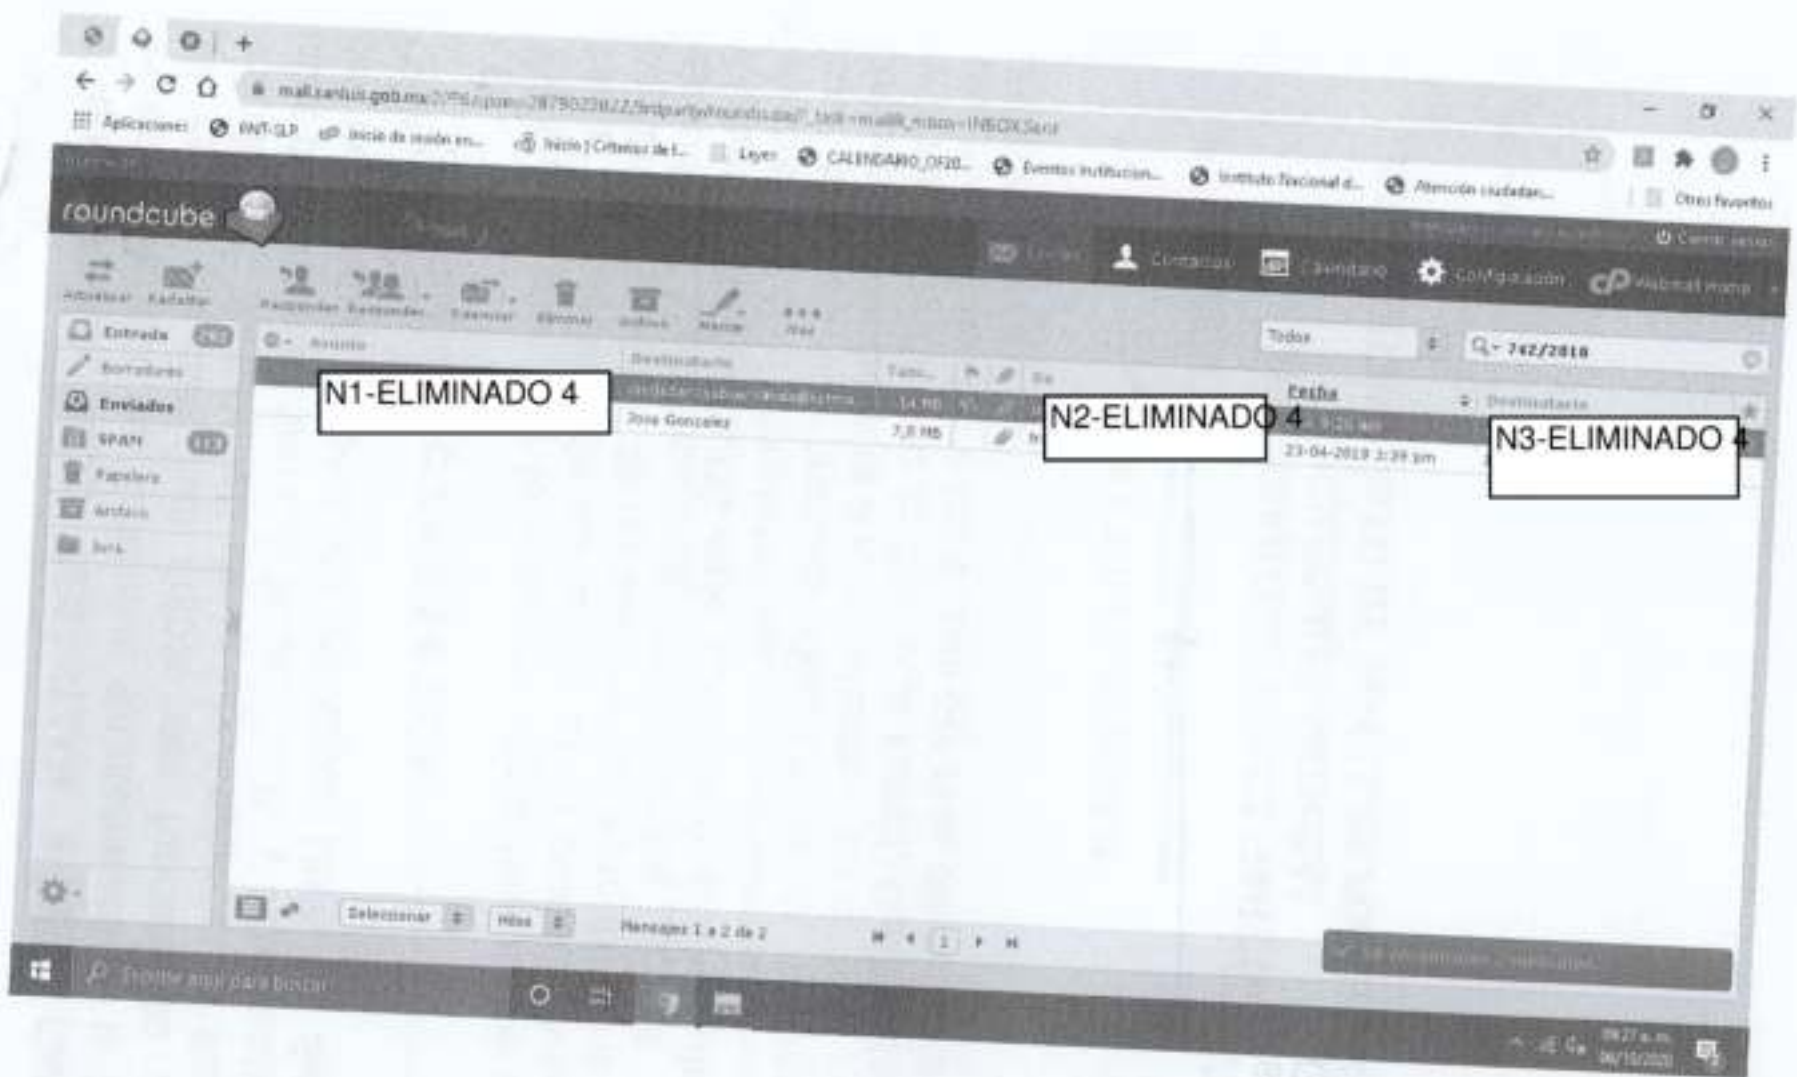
mail.sanluis.gob.mx/?_task=mail&_mbox=INBOX.Sent

Aplicaciones   INAT-SLP   Inicio de sesión en...   Inicio | Criterios de l...   Leyes   CALENDARIO_OF20...   Eventos institucion...   Instituto Nacional d...   Atención ciudadan...   Otros favoritos

roundcube

Correo   Contactos   Calendario   Configuración   Webmail Home   Cerrar sesión

Actualizar   Redactar   Responder   Responder...   Reenviar   Eliminar   Archivo   Marcar   Más

Todos   742/2018

Entrada
Borradores
Enviados
SPAM
Papelera
Archivo
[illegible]

Asunto   Destinatario   Tam...   Fecha   Destinatario

N1-ELIMINADO 4

14 MB

Jose Gonzalez   7,8 MB

N2-ELIMINADO 4

23-04-2019 3:39 pm

N3-ELIMINADO 4

Seleccionar   Hilos   Mensajes 1 a 2 de 2   1

Escribe aquí para buscar